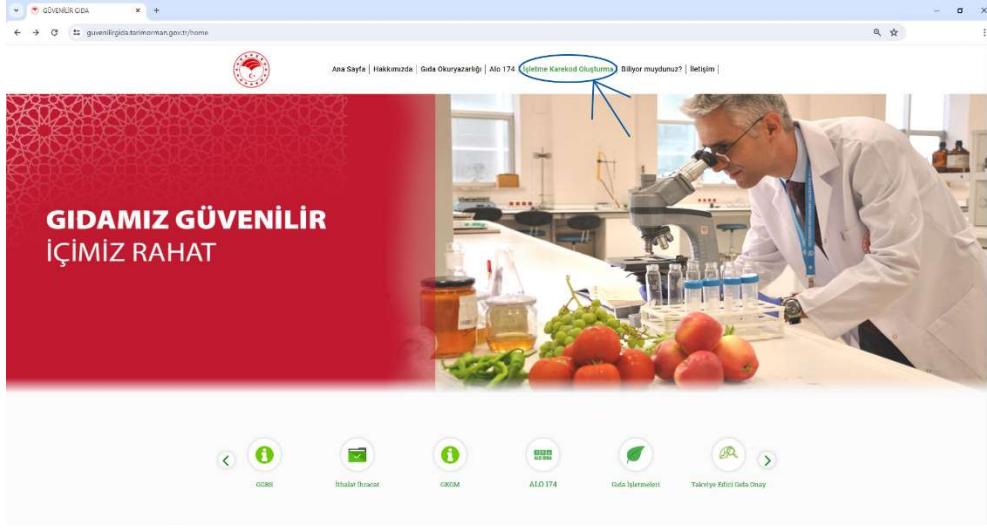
GÜVENİLİR GIDA

guvenilirgida.tarimorman.gov.tr/home

Ana Sayfa | Hakkımızda | Gıda Okuryazarlığı | Alo 174 | İşletme Karekod Oluşturma | Biliyor muydunuz? | İletişim |

GIDAMIZ GÜVENİLİR
İÇİMİZ RAHAT

GGBS

İthalat İhracat

GKGM

ALO 174

Gıda İşletmeleri

Takviye Edici Gıda Onay